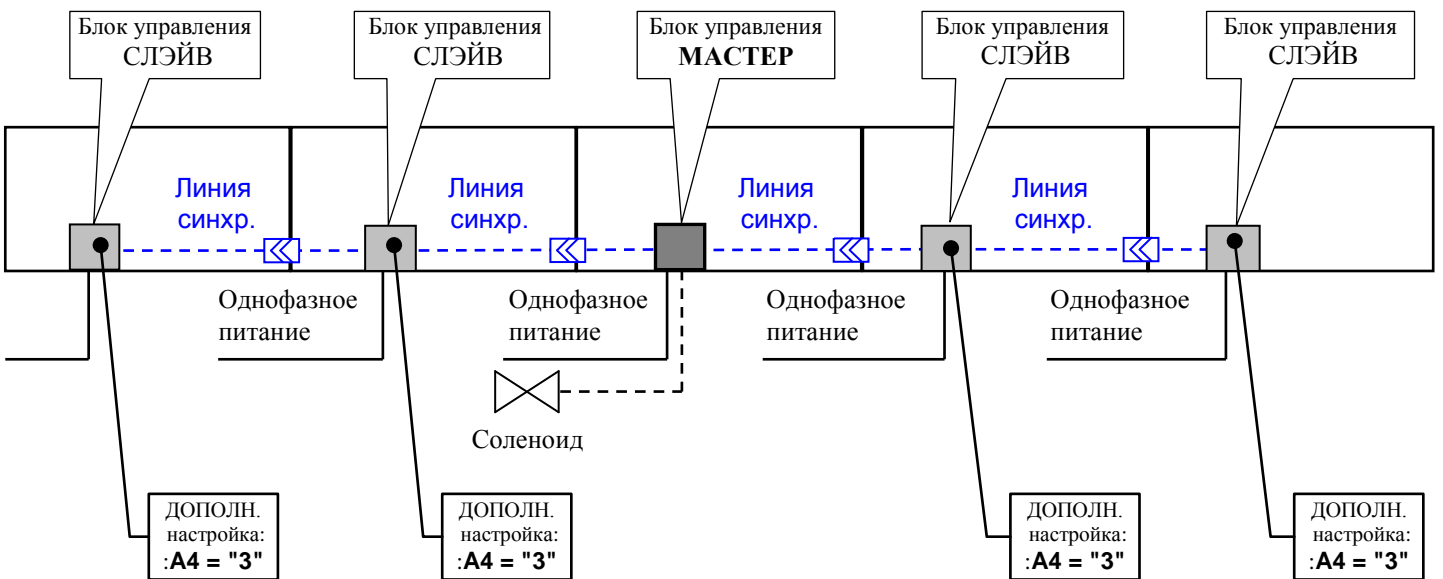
Блок управления
СЛЭЙВ

Блок управления
СЛЭЙВ

Блок управления
МАСТЕР

Блок управления
СЛЭЙВ

Блок управления
СЛЭЙВ

Линия синхр.

Линия синхр.

Линия синхр.

Линия синхр.

Однофазное питание

Однофазное питание

Однофазное питание

Однофазное питание

Соленоид

ДОПОЛН. настройка: :A4 = "3"

ДОПОЛН. настройка: :A4 = "3"

ДОПОЛН. настройка: :A4 = "3"

ДОПОЛН. настройка: :A4 = "3"